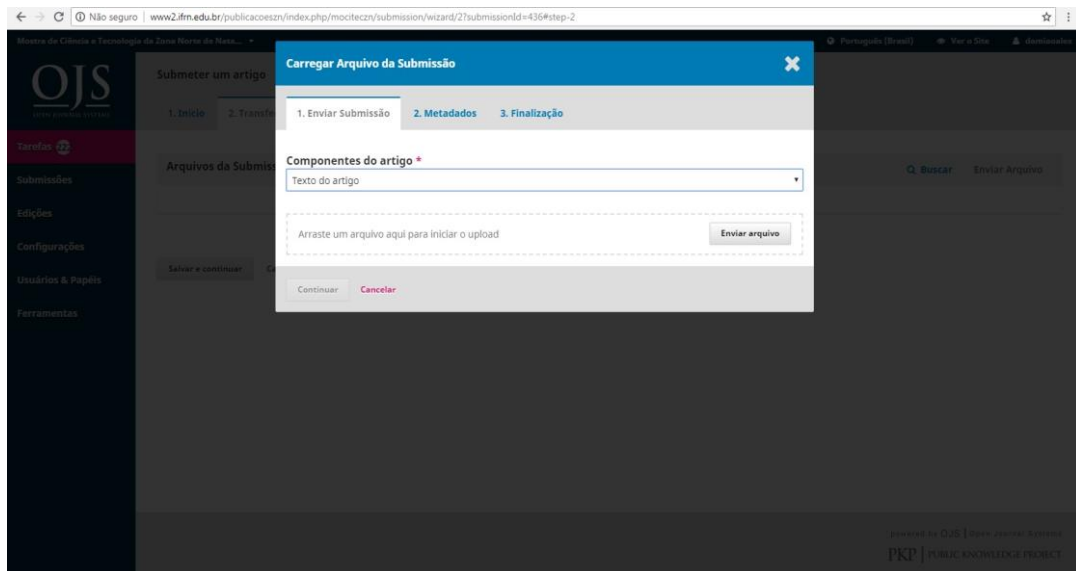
Não seguro | www2.ifrn.edu.br/publicacoeszn/index.php/mociteczn/submission/wizard/2?submissionId=436#step-2

Mostra de Ciência e Tecnologia da Zona Norte de Nata...

Português (Brasil) Ver o Site domianalex

OJS

Tarefas 22

Submissões

Edições

Configurações

Usuários & Papéis

Ferramentas

Submeter um artigo

1. Início 2. Transf

Arquivos da Submiss

Buscar Enviar Arquivo

Salvar e continuar

Carregar Arquivo da Submissão

1. Enviar Submissão 2. Metadados 3. Finalização

Componentes do artigo *

Texto do artigo

Arraste um arquivo aqui para iniciar o upload

Enviar arquivo

Continuar Cancelar

powered by OJS | Open Journal Systems

PKP | PUBLIC KNOWLEDGE PROJECT